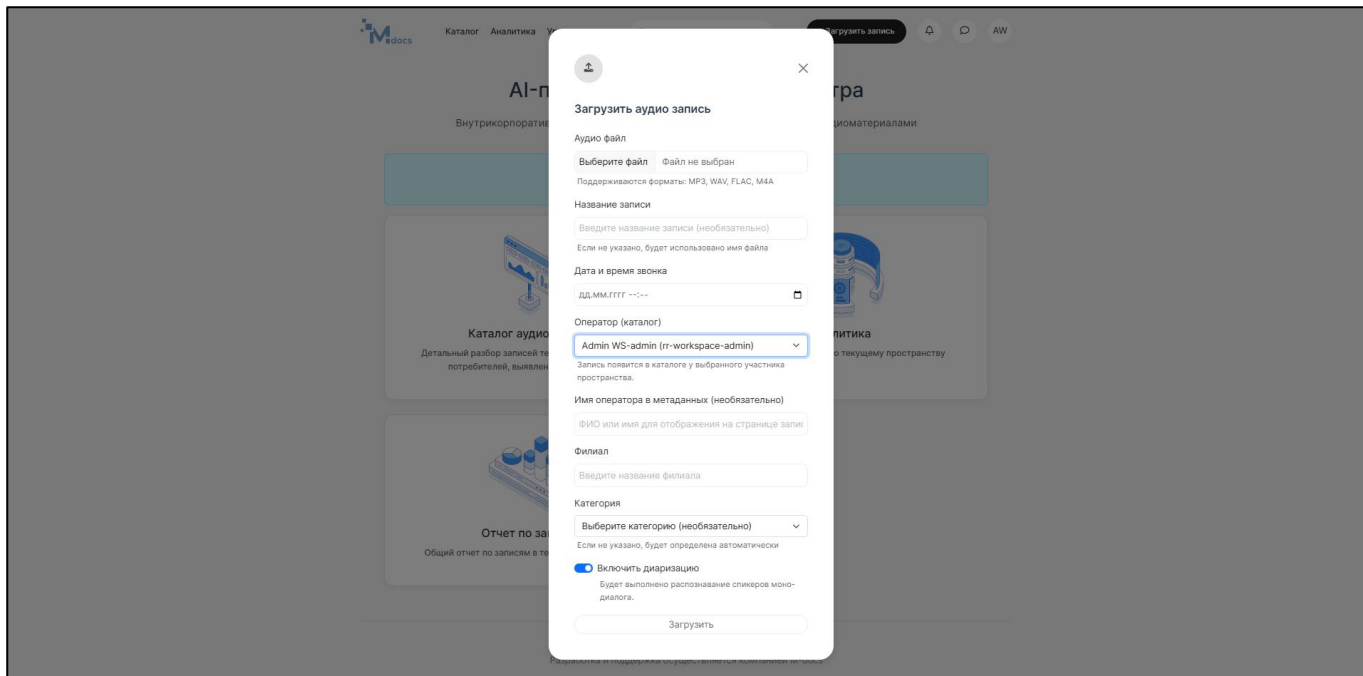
Mdocs Каталог Аналитика У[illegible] Загрузить запись AW

AI-п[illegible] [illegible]гра

Внутрикорпоратив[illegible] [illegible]диоматериалами

Каталог аудио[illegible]
Детальный разбор записей те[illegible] потребителей, выявлен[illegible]

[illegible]итика
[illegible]о текущему пространству

Отчет по за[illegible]
Общий отчет по записям в т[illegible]

Загрузить аудио запись

Аудио файл

Выберите файл Файл не выбран

Поддерживаются форматы: MP3, WAV, FLAC, M4A

Название записи

Введите название записи (необязательно)

Если не указано, будет использовано имя файла

Дата и время звонка

дд.мм.гггг --:--

Оператор (каталог)

Admin WS-admin (rr-workspace-admin)

Запись появится в каталоге у выбранного участника пространства.

Имя оператора в метаданных (необязательно)

ФИО или имя для отображения на странице запи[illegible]

Филиал

Введите название филиала

Категория

Выберите категорию (необязательно)

Если не указано, будет определена автоматически

Включить диаризацию

Будет выполнено распознавание спикеров монодиалога.

Загрузить

Разработка и поддержка осуществляется компанией M-docs